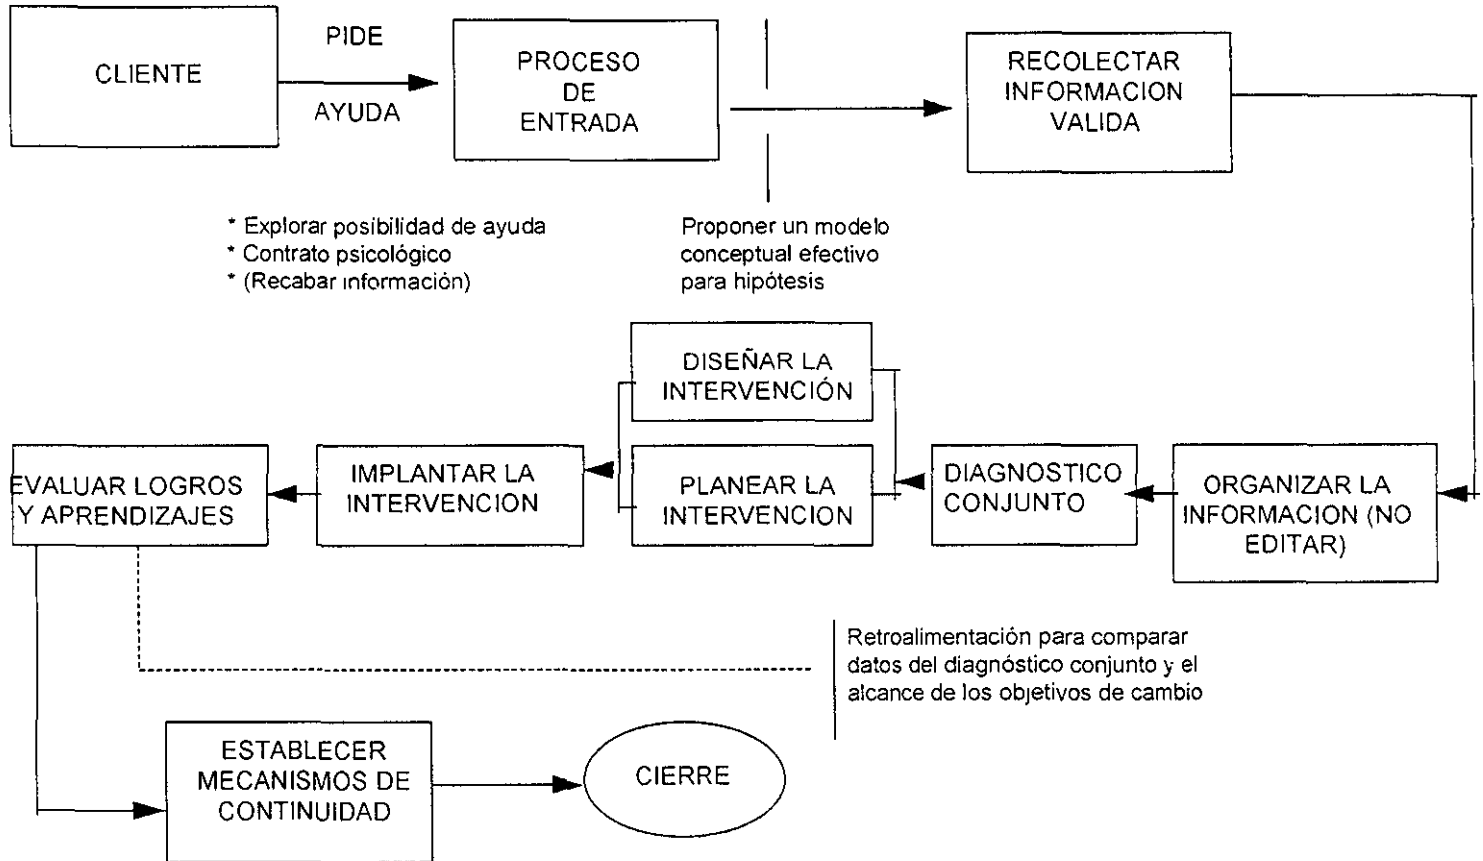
CLIENTE

PIDE

AYUDA

PROCESO DE ENTRADA

RECOLECTAR INFORMACION VALIDA

* Explorar posibilidad de ayuda
* Contrato psicológico
* (Recabar información)

Proponer un modelo conceptual efectivo para hipótesis

DISEÑAR LA INTERVENCIÓN

PLANEAR LA INTERVENCION

EVALUAR LOGROS Y APRENDIZAJES

IMPLANTAR LA INTERVENCION

DIAGNOSTICO CONJUNTO

ORGANIZAR LA INFORMACION (NO EDITAR)

Retroalimentación para comparar datos del diagnóstico conjunto y el alcance de los objetivos de cambio

ESTABLECER MECANISMOS DE CONTINUIDAD

CIERRE